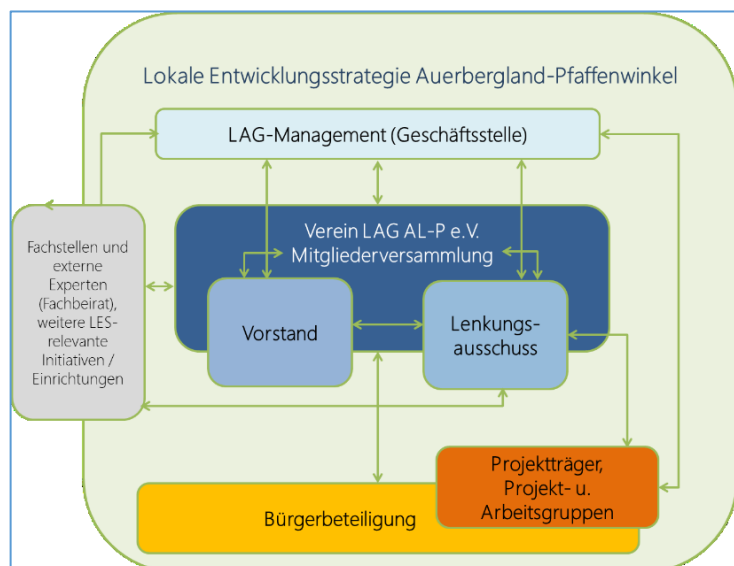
Lokale Entwicklungsstrategie Auerbergland-Pfaffenwinkel

LAG-Management (Geschäftsstelle)

Verein LAG AL-P e.V.
Mitgliederversammlung

Vorstand

Lenkungsausschuss

Fachstellen und externe Experten (Fachbeirat), weitere LES-relevante Initiativen / Einrichtungen

Projektträger, Projekt- u. Arbeitsgruppen

Bürgerbeteiligung